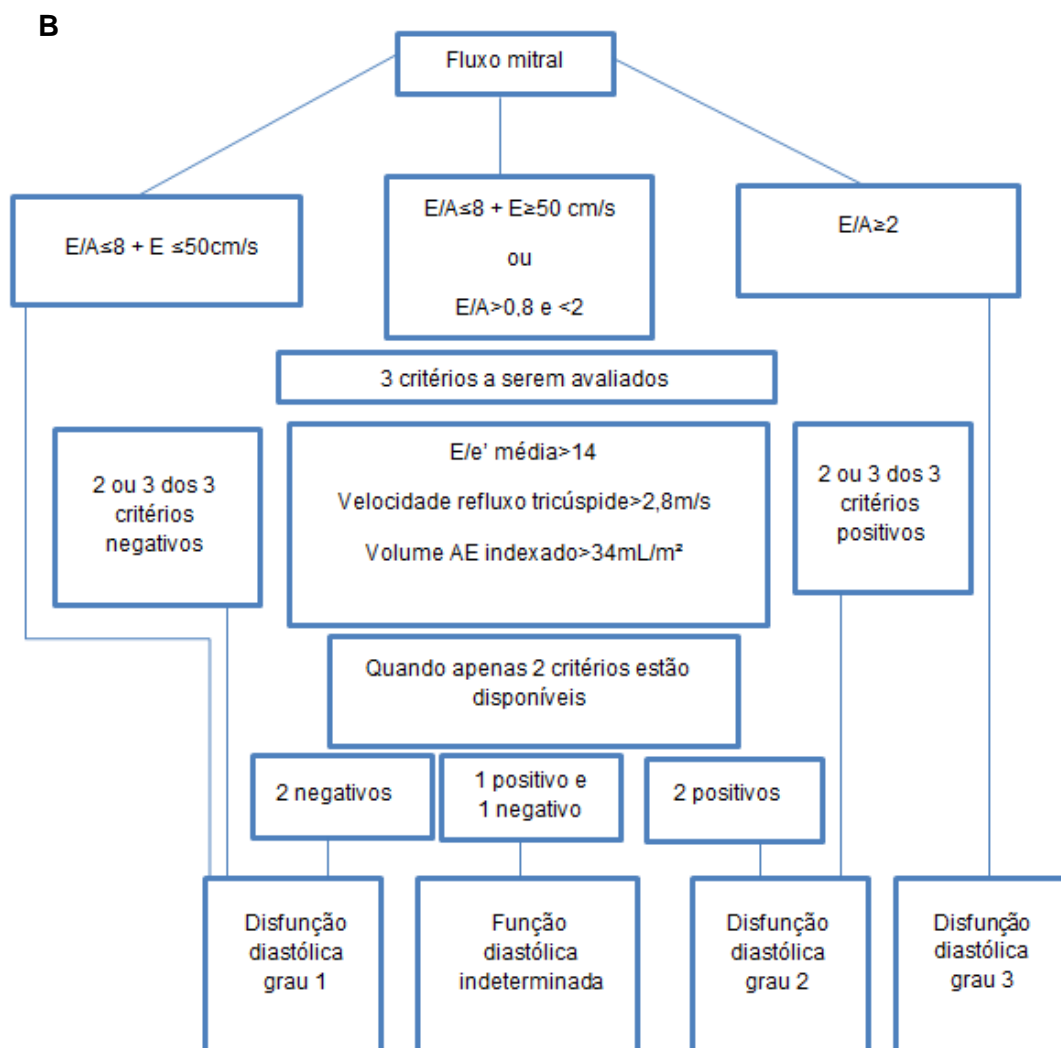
B

Fluxo mitral

E/A≤8 + E ≤50cm/s

E/A≤8 + E≥50 cm/s

ou

E/A>0,8 e <2

E/A≥2

3 critérios a serem avaliados

2 ou 3 dos 3 critérios negativos

E/e' média>14

Velocidade refluxo tricúspide>2,8m/s

Volume AE indexado>34mL/m²

2 ou 3 dos 3 critérios positivos

Quando apenas 2 critérios estão disponíveis

2 negativos

1 positivo e 1 negativo

2 positivos

Disfunção diastólica grau 1

Função diastólica indeterminada

Disfunção diastólica grau 2

Disfunção diastólica grau 3